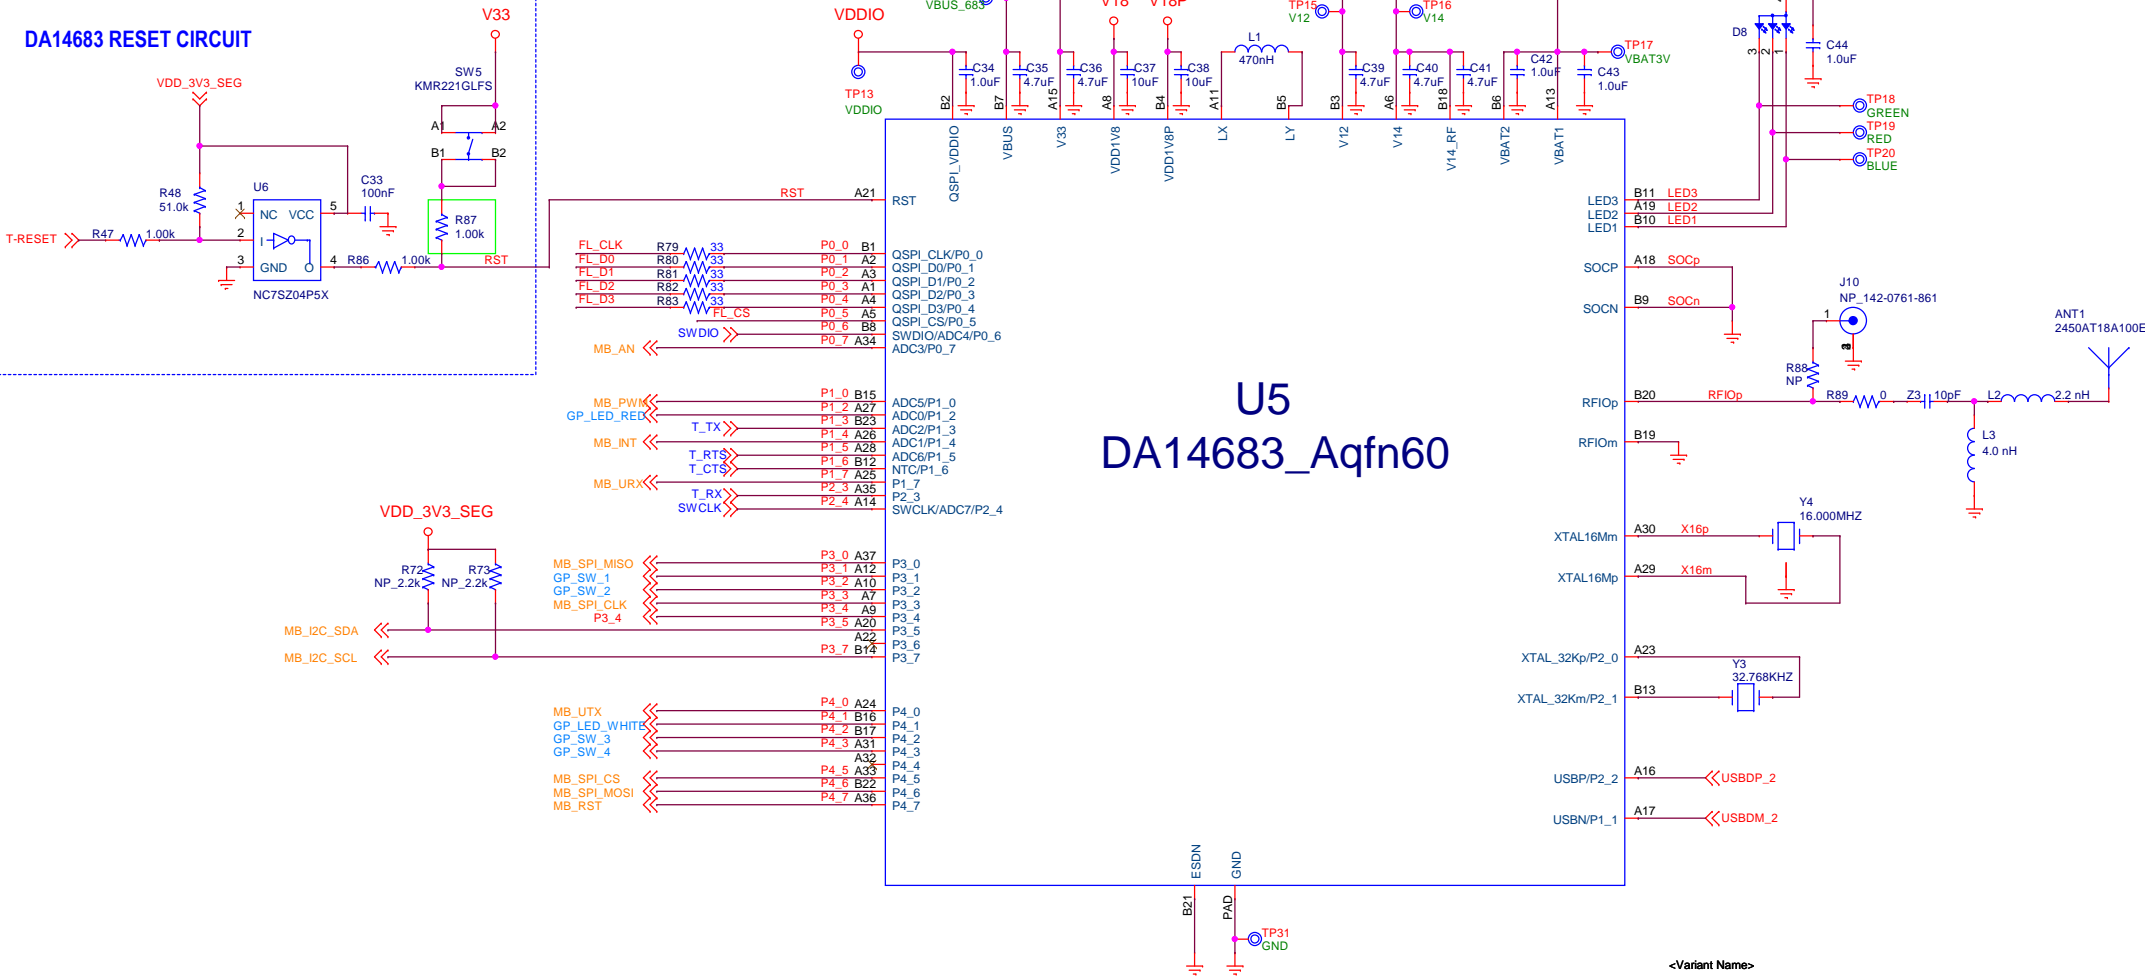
DA14683 RESET CIRCUIT

V33

VDDIO

VBUS_683

V18

V18P

TP15 V12

TP16 V14

D8

C44 1.0uF

VDD_3V3_SEG

SW5 KMR221GLFS

A1 A2

B1 B2

R48 51.0k

U6

1 NC VCC 5

C33 100nF

R87 1.00k

T-RESET

R47 1.00k

2 I

3 GND O 4

R86 1.00k

RST

NC7SZ04P5X

TP13 VDDIO

C34 1.0uF

C35 4.7uF

C36 4.7uF

C37 10uF

C38 10uF

L1 470nH

C39 4.7uF

C40 4.7uF

C41 4.7uF

C42 1.0uF

C43 1.0uF

TP17 VBAT3V

B2 B7 A15 A8 B4 A11 B5 B3 A6 B18 B6 A13

QSPI_VDDIO VBUS V33 VDD1V8 VDD1V8P LX LY V12 V14 V14_RF VBAT2 VBAT1

TP18 GREEN

TP19 RED

TP20 BLUE

RST A21 RST

LED3 B11 LED3

LED2 A19 LED2

LED1 B10 LED1

FL_CLK R79 33 P0_0 B1 QSPI_CLK/P0_0

FL_D0 R80 33 P0_1 A2 QSPI_D0/P0_1

FL_D1 R81 33 P0_2 A3 QSPI_D1/P0_2

FL_D2 R82 33 P0_3 A1 QSPI_D2/P0_3

FL_D3 R83 33 P0_4 A4 QSPI_D3/P0_4

FL_CS P0_5 A5 QSPI_CS/P0_5

SWDIO P0_6 B8 SWDIO/ADC4/P0_6

MB_AN P0_7 A34 ADC3/P0_7

SOCP A18 SOCp

SOCN B9 SOCn

J10 NP_142-0761-861

ANT1 2450AT18A100E

R88 NP

RFIOp B20 RFIOp R89 0 Z3 10pF L2 2.2 nH

RFIOm B19

L3 4.0 nH

MB_PWM P1_0 B15 ADC5/P1_0

GP_LED_RED P1_2 A27 ADC0/P1_2

T_TX P1_3 B23 ADC2/P1_3

MB_INT P1_4 A26 ADC1/P1_4

T_RTS P1_5 A28 ADC6/P1_5

T_CTS P1_6 B12 NTC/P1_6

P1_7 A25 P1_7

MB_URX P2_3 A35 P2_3

T_RX P2_4 A14 SWCLK/ADC7/P2_4

SWCLK

U5

DA14683_Aqfn60

VDD_3V3_SEG

R72 NP_2.2k

R73 NP_2.2k

MB_SPI_MISO P3_0 A37 P3_0

GP_SW_1 P3_1 A12 P3_1

GP_SW_2 P3_2 A10 P3_2

MB_SPI_CLK P3_3 A7 P3_3

P3_4 P3_4 A9 P3_4

MB_I2C_SDA P3_5 A20 P3_5

A22 P3_6

MB_I2C_SCL P3_7 B14 P3_7

Y4 16.000MHZ

XTAL16Mm A30 X16p

XTAL16Mp A29 X16m

Y3 32.768KHZ

XTAL_32Kp/P2_0 A23

XTAL_32Km/P2_1 B13

MB_UTX P4_0 A24 P4_0

GP_LED_WHITE P4_1 B16 P4_1

GP_SW_3 P4_2 B17 P4_2

GP_SW_4 P4_3 A31 P4_3

A32 P4_4

MB_SPI_CS P4_5 A33 P4_5

MB_SPI_MOSI P4_6 B22 P4_6

MB_RST P4_7 A36 P4_7

USBP/P2_2 A16 USBDP_2

USBN/P1_1 A17 USBDM_2

ESDN GND

B21 PAD

TP31 GND

<Variant Name>